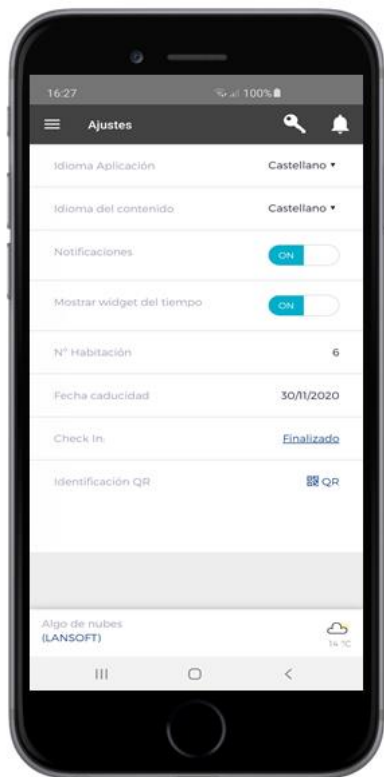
16:27

100%

Ajustes

Idioma Aplicación Castellano ▾

Idioma del contenido Castellano ▾

Notificaciones ON

Mostrar widget del tiempo ON

Nº Habitación 6

Fecha caducidad 30/11/2020

Check In Finalizado

Identificación QR QR

Algo de nubes
(LANSOFT)
14 °C